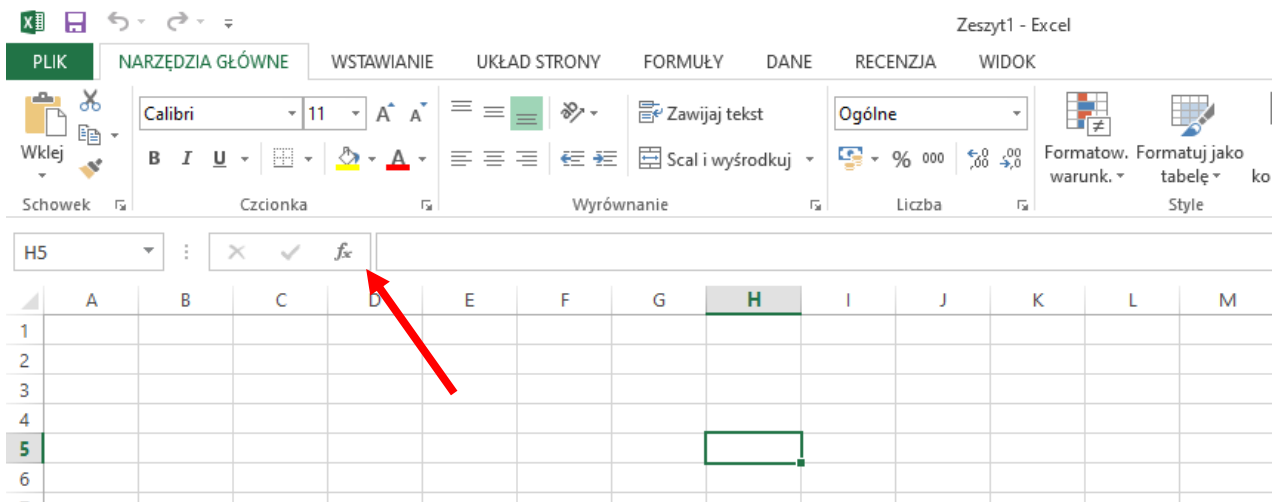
Zeszyt1 - Excel

PLIK NARZĘDZIA GŁÓWNE WSTAWIANIE UKŁAD STRONY FORMUŁY DANE RECENZJA WIDOK

Wklej
Schowek

Calibri 11
B I U
Czcionka

Zawijaj tekst
Scal i wyśrodkuj
Wyrównanie

Ogólne
% 000
Liczba

Formatow. warunk.
Formatuj jako tabelę
ko
Style

H5
$f_x$

| | A | B | C | D | E | F | G | H | I | J | K | L | M |
|---|---|---|---|---|---|---|---|---|---|---|---|---|---|
| 1 | | | | | | | | | | | | | |
| 2 | | | | | | | | | | | | | |
| 3 | | | | | | | | | | | | | |
| 4 | | | | | | | | | | | | | |
| 5 | | | | | | | | | | | | | |
| 6 | | | | | | | | | | | | | |